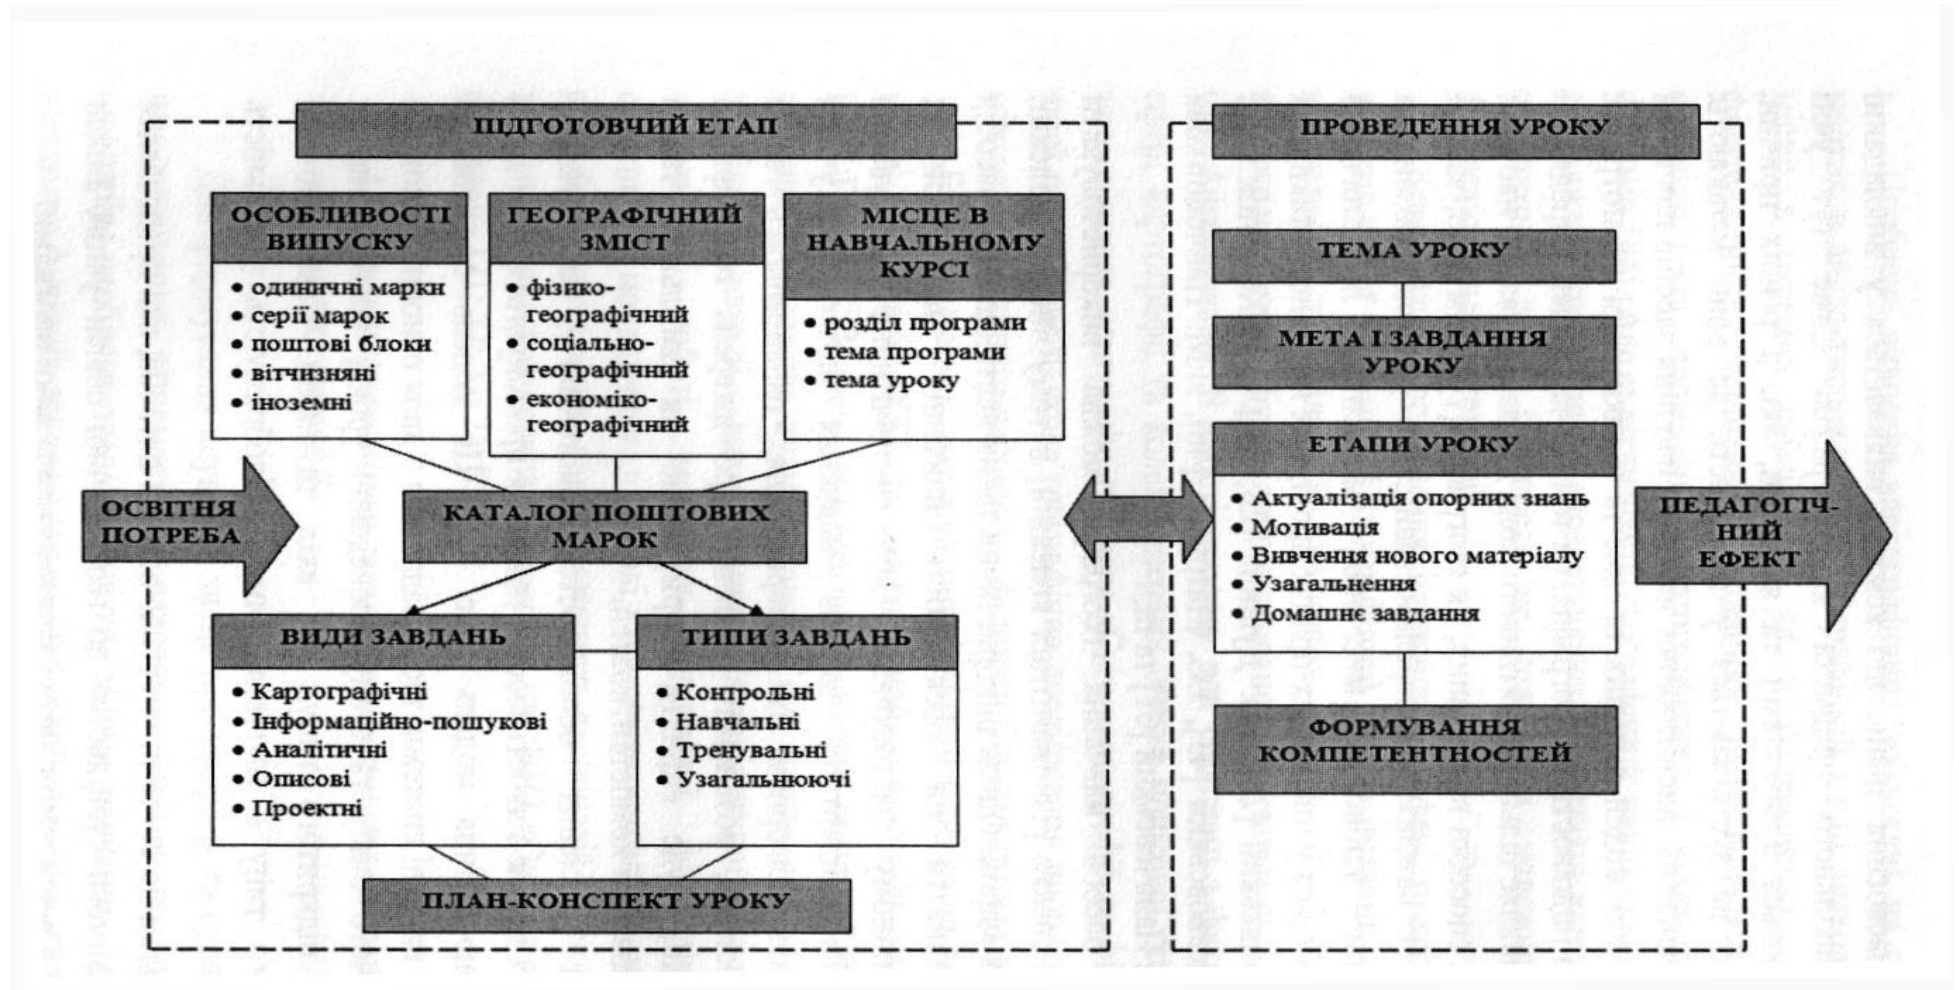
ПІДГОТОВЧИЙ ЕТАП

ОСОБЛИВОСТІ ВИПУСКУ
• одиничні марки
• серії марок
• поштові блоки
• вітчизняні
• іноземні

ГЕОГРАФІЧНИЙ ЗМІСТ
• фізико-географічний
• соціально-географічний
• економіко-географічний

МІСЦЕ В НАВЧАЛЬНОМУ КУРСІ
• розділ програми
• тема програми
• тема уроку

ОСВІТНЯ ПОТРЕБА

КАТАЛОГ ПОШТОВИХ МАРОК

ВИДИ ЗАВДАНЬ
• Картографічні
• Інформаційно-пошукові
• Аналітичні
• Описові
• Проектні

ТИПИ ЗАВДАНЬ
• Контрольні
• Навчальні
• Тренувальні
• Узагальнюючі

ПЛАН-КОНСПЕКТ УРОКУ

ПРОВЕДЕННЯ УРОКУ

ТЕМА УРОКУ

МЕТА І ЗАВДАННЯ УРОКУ

ЕТАПИ УРОКУ
• Актуалізація опорних знань
• Мотивація
• Вивчення нового матеріалу
• Узагальнення
• Домашнє завдання

ФОРМУВАННЯ КОМПЕТЕНТНОСТЕЙ

ПЕДАГОГІЧНИЙ ЕФЕКТ